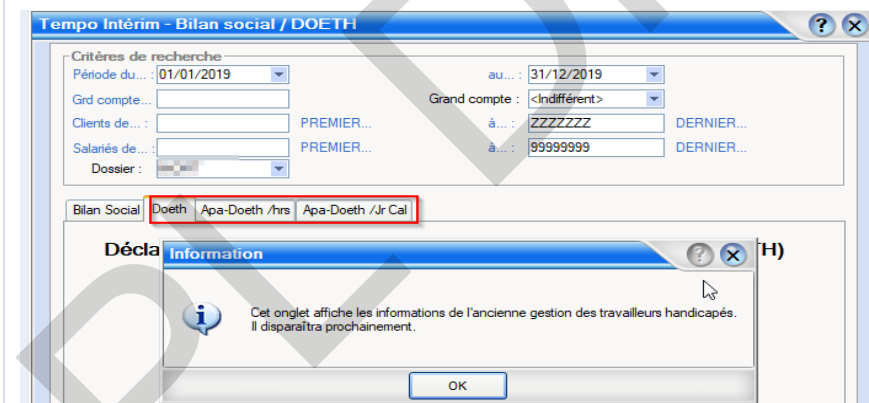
Tempo Intérim - Bilan social / DOETH

Critères de recherche

Période du... : 01/01/2019

au... : 31/12/2019

Grd compte...

Grand compte : <Indifférent>

Clients de... :

PREMIER...

à... : ZZZZZZZ

DERNIER...

Salariés de... :

PREMIER...

à... : 99999999

DERNIER...

Dossier :

Bilan Social | Doeth | Apa-Doeth /hrs | Apa-Doeth /Jr Cal

Décla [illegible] H)

Information

Cet onglet affiche les informations de l'ancienne gestion des travailleurs handicapés. Il disparaîtra prochainement.

OK